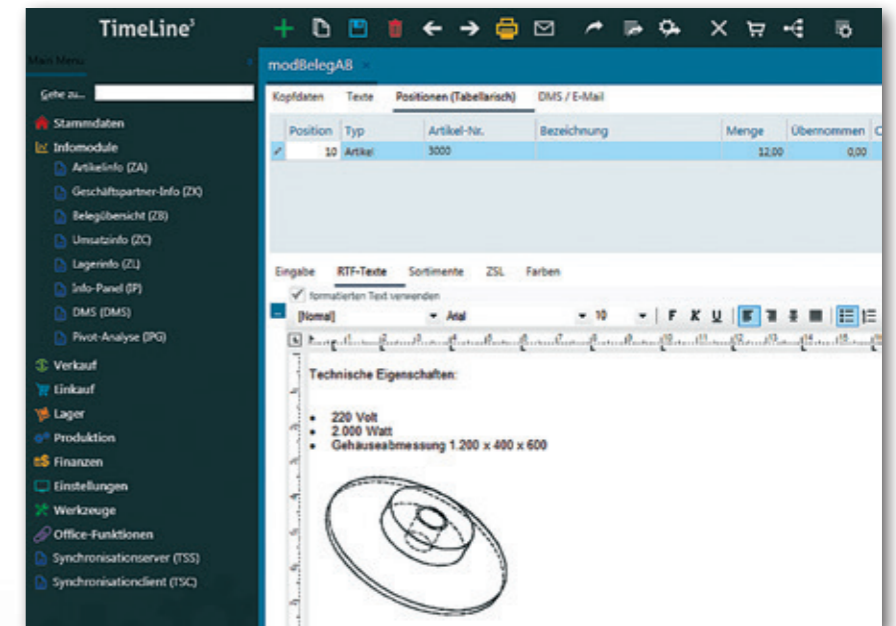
TimeLine³

Main Menu

Gehe zu...

Stammdaten

Infomodule

Artikelinfo (ZA)

Geschäftspartner-Info (ZK)

Belegübersicht (ZB)

Umsatzinfo (ZC)

Lagerinfo (ZL)

Info-Panel (IP)

DMS (DMS)

Pivot-Analyse (IPG)

Verkauf

Einkauf

Lager

Produktion

Finanzen

Einstellungen

Werkzeuge

Office-Funktionen

Synchronisationserver (TSS)

Synchronisationclient (TSC)

modBelegA8 ×

Kopfdaten Texte Positionen (Tabellarisch) DMS / E-Mail

| Position | Typ | Artikel-Nr. | Bezeichnung | Menge | Übernommen |
|---|---|---|---|---|---|
| 10 | Artikel | 3000 | | 12,00 | 0,00 |

Eingabe RTF-Texte Sortimente ZSL Farben

formatierten Text verwenden

[Normal] Arial 10 F K U

Technische Eigenschaften:

• 220 Volt
• 2.000 Watt
• Gehäuseabmessung 1.200 x 400 x 600